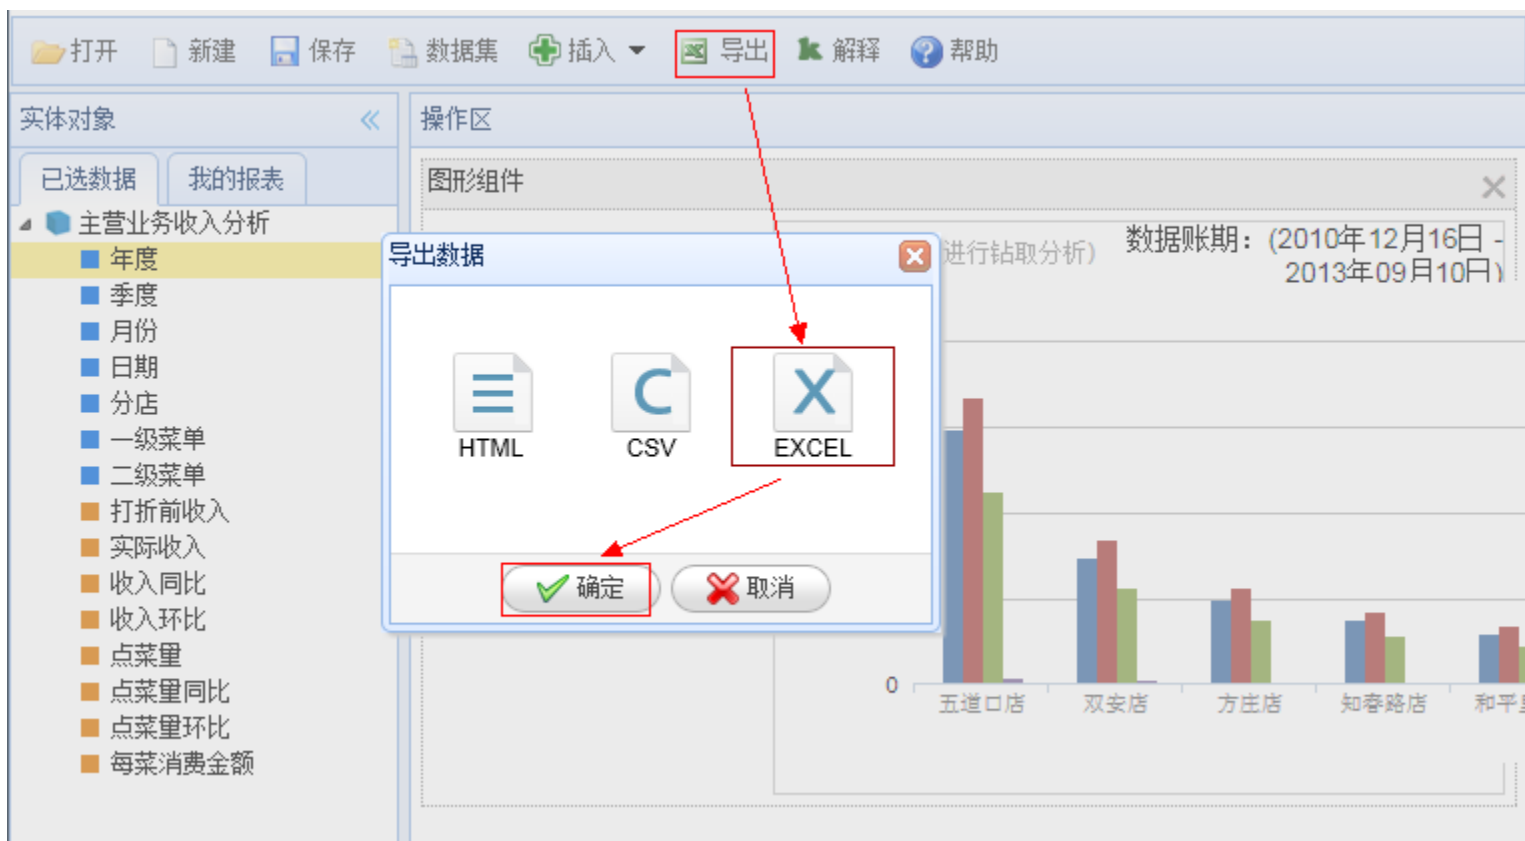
打开 新建 保存 数据集 插入 导出 解释 帮助

实体对象

已选数据 我的报表

主营业务收入分析
年度
季度
月份
日期
分店
一级菜单
二级菜单
打折前收入
实际收入
收入同比
收入环比
点菜量
点菜量同比
点菜量环比
每菜消费金额

操作区

图形组件

进行钻取分析）

数据账期：(2010年12月16日 - 2013年09月10日)

导出数据

HTML
CSV
EXCEL

确定 取消

0
五道口店
双安店
方庄店
知春路店
和平